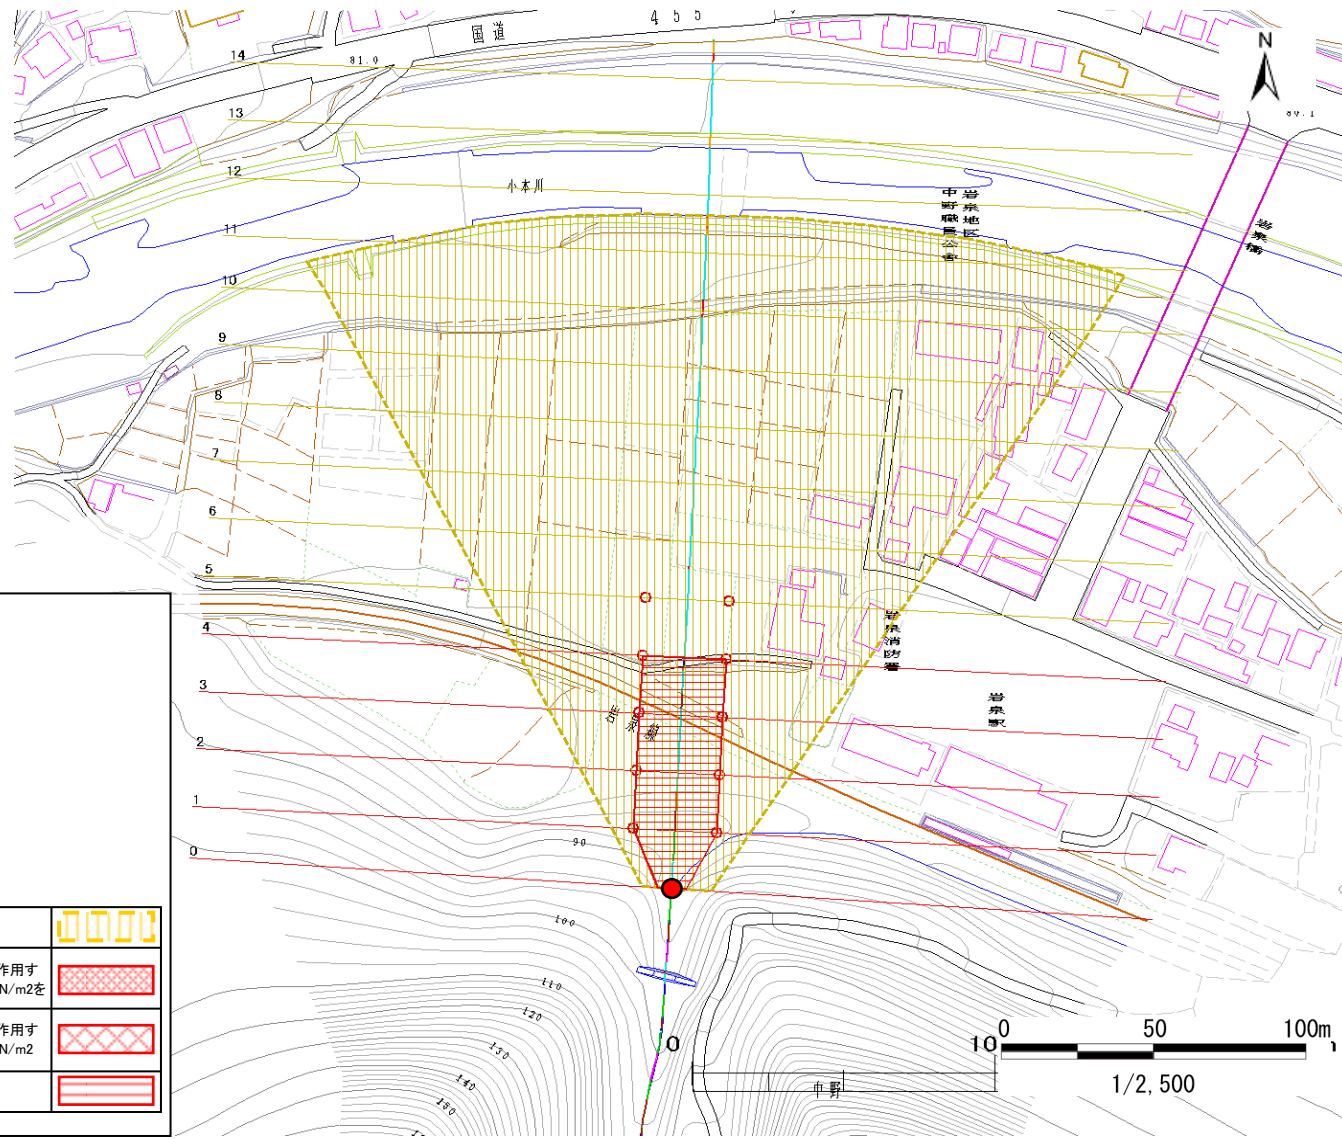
国道 455

N

14
81.0
13
12
小本川
11
10
9
8
7
6
5
4
3
2
1
0

中野職員公舎
岩泉地区

岩泉橋

岩泉消防署

岩泉駅

JR岩泉線

90
100
110
120
130
140
150

作用す
N/m2を

作用す
N/m2

0
10

中野

0 50 100m
1/2,500